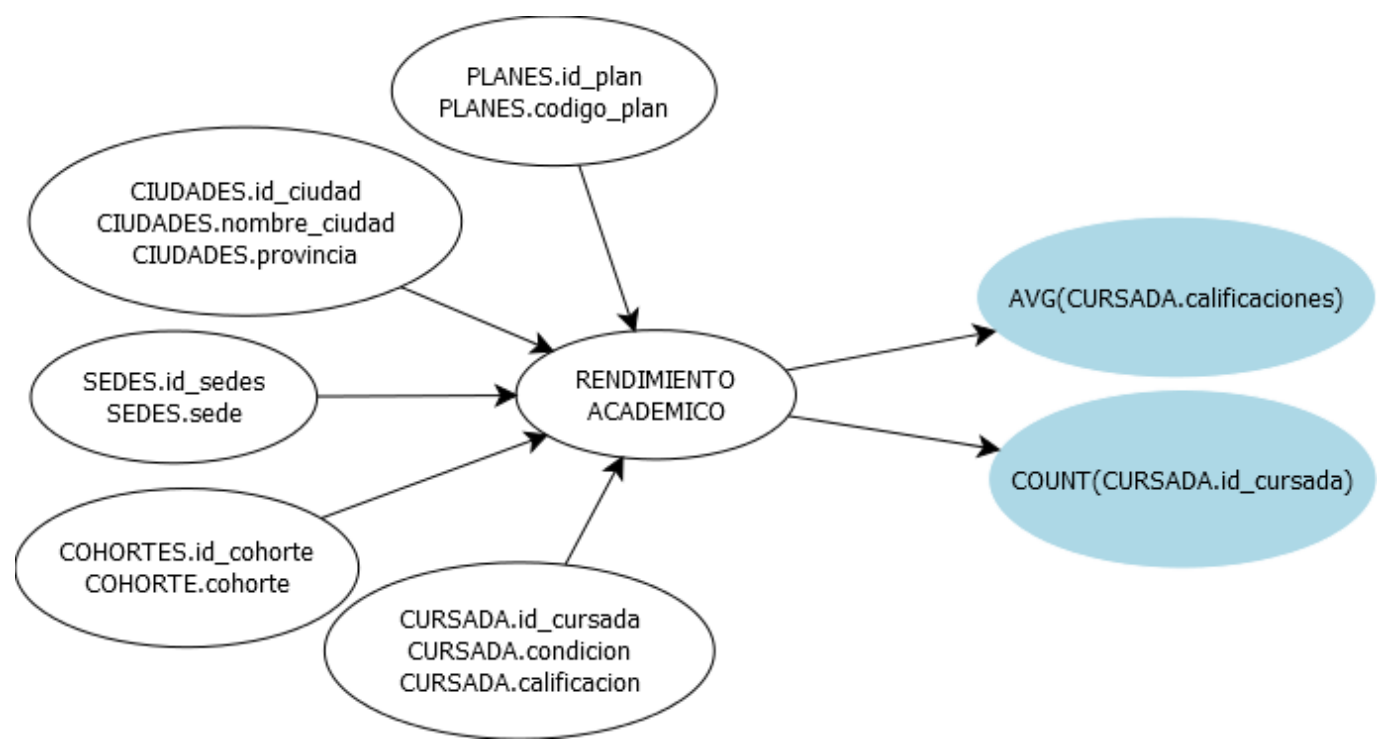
PLANES.id_plan
PLANES.codigo_plan

CIUDADES.id_ciudad
CIUDADES.nombre_ciudad
CIUDADES.provincia

SEDES.id_sedes
SEDES.sede

RENDIMIENTO
ACADEMICO

AVG(CURSADA.calificaciones)

COUNT(CURSADA.id_cursada)

COHORTES.id_cohorte
COHORTE.cohorte

CURSADA.id_cursada
CURSADA.condicion
CURSADA.calificacion